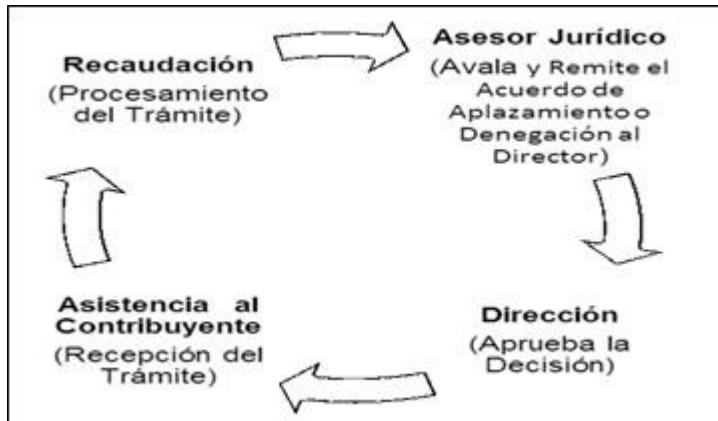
Recaudación
(Procesamiento del Trámite)

Asesor Jurídico
(Avala y Remite el Acuerdo de Aplazamiento o Denegación al Director)

Dirección
(Aprueba la Decisión)

Asistencia al Contribuyente
(Recepción del Trámite)